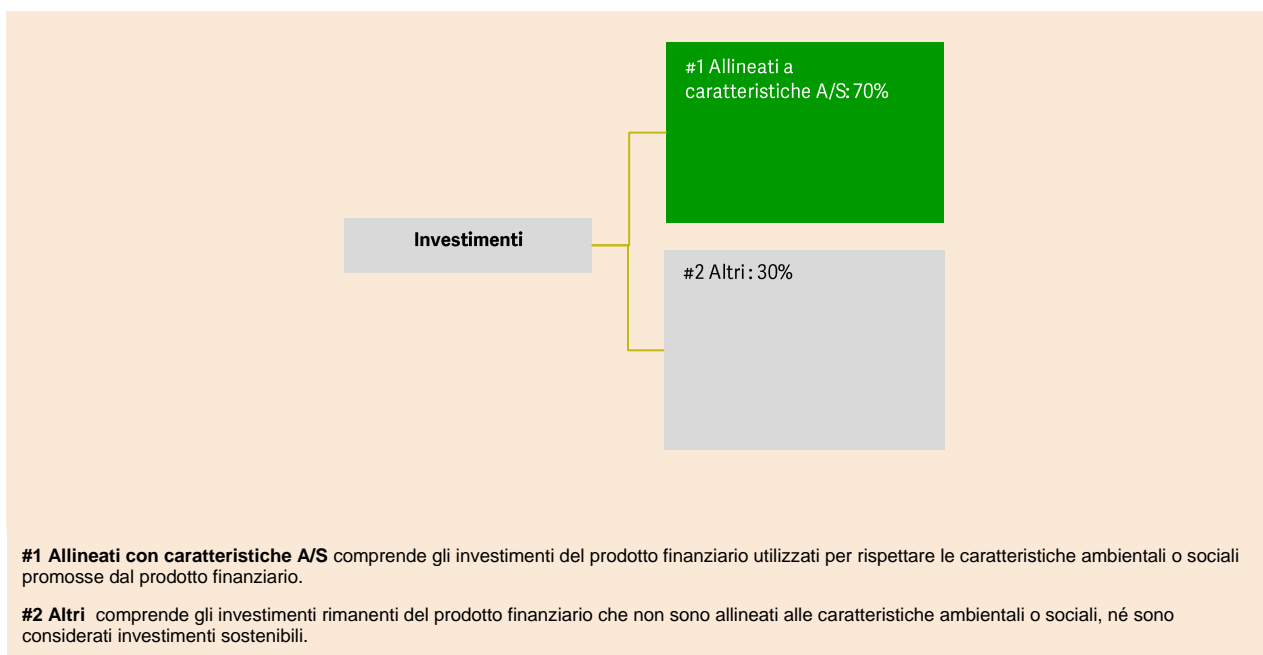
Investimenti

#1 Allineati a caratteristiche A/S: 70%

#2 Altri : 30%

**#1 Allineati con caratteristiche A/S** comprende gli investimenti del prodotto finanziario utilizzati per rispettare le caratteristiche ambientali o sociali promosse dal prodotto finanziario.

**#2 Altri** comprende gli investimenti rimanenti del prodotto finanziario che non sono allineati alle caratteristiche ambientali o sociali, né sono considerati investimenti sostenibili.